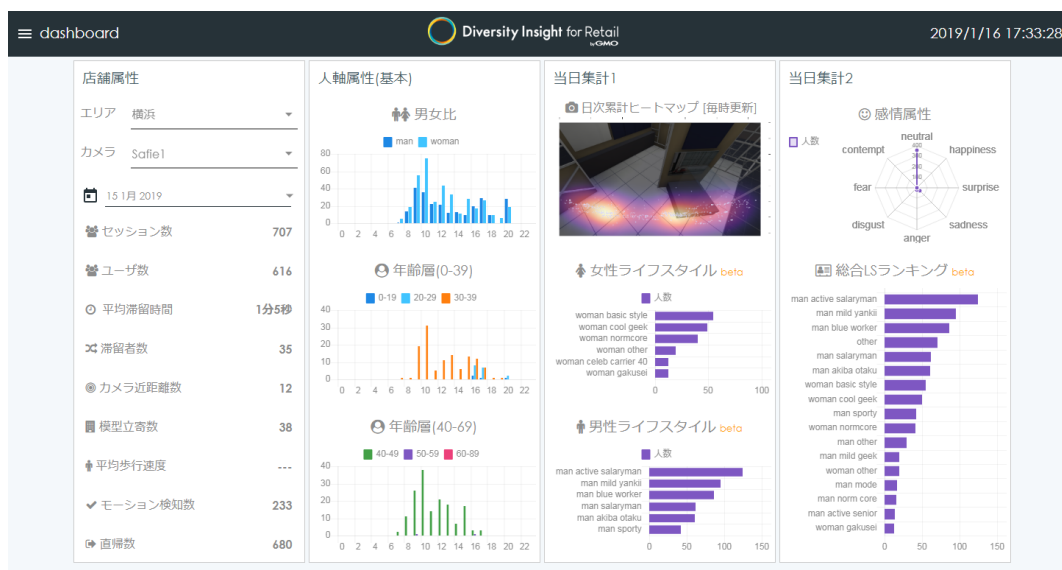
dashboard

Diversity Insight for Retail by GMO

2019/1/16 17:33:28

店舗属性

エリア 横浜

カメラ Safie1

15 1月 2019

| | |
|---|---|
| セッション数 | 707 |
| ユーザ数 | 616 |
| 平均滞留時間 | 1分5秒 |
| 滞留者数 | 35 |
| カメラ近距離数 | 12 |
| 模型立寄数 | 38 |
| 平均歩行速度 | --- |
| モーション検知数 | 233 |
| 直帰数 | 680 |

人軸属性(基本)

男女比

man woman

80 60 40 20 0

0 2 4 6 8 10 12 14 16 18 20 22

年齢層(0-39)

0-19 20-29 30-39

40 30 20 10 0

0 2 4 6 8 10 12 14 16 18 20 22

年齢層(40-69)

40-49 50-59 60-89

40 30 20 10 0

0 2 4 6 8 10 12 14 16 18 20 22

当日集計1

日次累計ヒートマップ [毎時更新]

女性ライフスタイル beta

人数

woman basic style
woman cool geek
woman normcore
woman other
woman celeb carrier 40
woman gakusei

0 50 100

男性ライフスタイル beta

人数

man active salaryman
man mild yankii
man blue worker
man salaryman
man akiba otaku
man sporty

0 50 100 150

当日集計2

感情属性

人数

neutral
happiness
surprise
sadness
anger
disgust
fear
contempt

400 300 200 100

総合LSランキング beta

man active salaryman
man mild yankii
man blue worker
other
man salaryman
man akiba otaku
woman basic style
woman cool geek
man sporty
woman normcore
man other
man mild geek
woman other
man mode
man norm core
man active senior
woman gakusei

0 50 100 150